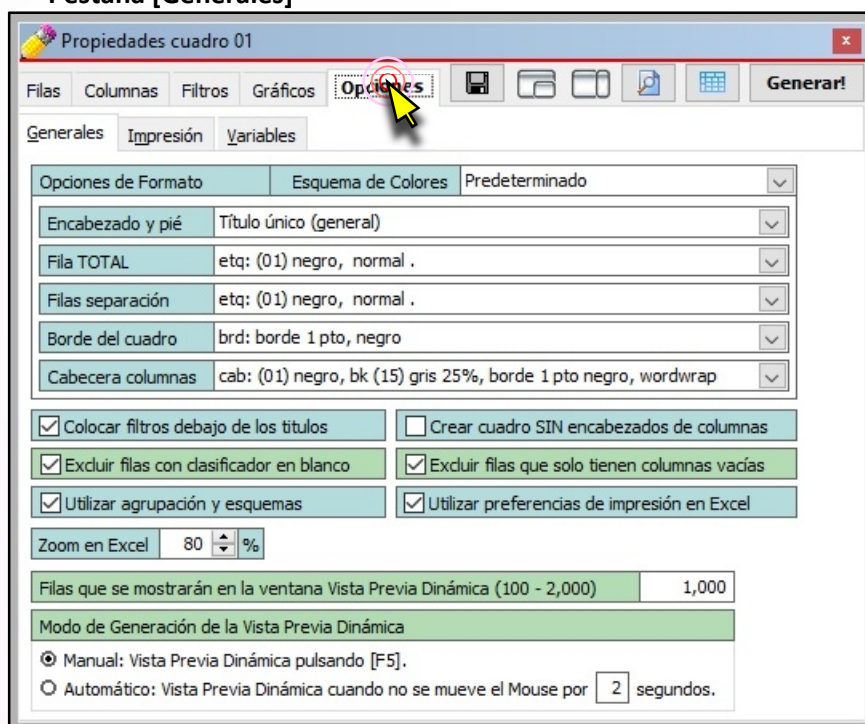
Propiedades cuadro 01

Filas Columnas Filtros Gráficos Opciones Generar!

Generales Impresión Variables

Opciones de Formato | Esquema de Colores | Predeterminado

Encabezado y pié | Título único (general)

Fila TOTAL | etq: (01) negro, normal .

Filas separación | etq: (01) negro, normal .

Borde del cuadro | brd: borde 1 pto, negro

Cabecera columnas | cab: (01) negro, bk (15) gris 25%, borde 1 pto negro, wordwrap

Colocar filtros debajo de los titulos

Crear cuadro SIN encabezados de columnas

Excluir filas con clasificador en blanco

Excluir filas que solo tienen columnas vacías

Utilizar agrupación y esquemas

Utilizar preferencias de impresión en Excel

Zoom en Excel 80 %

Filas que se mostrarán en la ventana Vista Previa Dinámica (100 - 2,000) 1,000

Modo de Generación de la Vista Previa Dinámica

Manual: Vista Previa Dinámica pulsando [F5].

Automático: Vista Previa Dinámica cuando no se mueve el Mouse por 2 segundos.